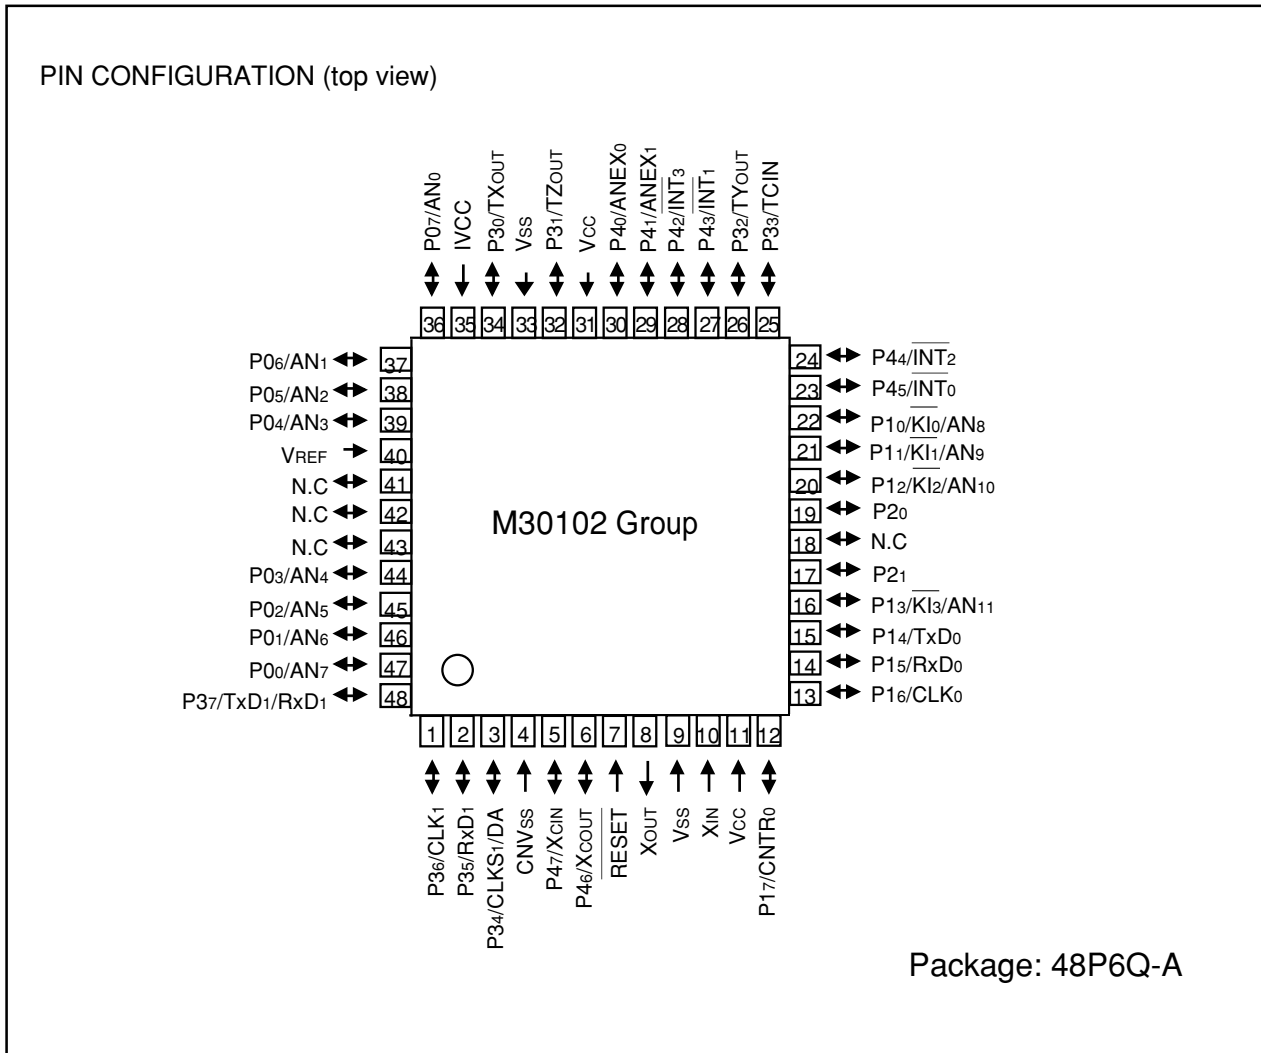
PIN CONFIGURATION (top view)

P0₇/AN₀
IVCC
P3₀/TXOUT
VSS
P3₁/TZOUT
VCC
P4₀/ANEX₀
P4₁/ANEX₁
P4₂/$\overline{INT_3}$
P4₃/$\overline{INT_1}$
P3₂/TYOUT
P3₃/TCIN

36 35 34 33 32 31 30 29 28 27 26 25

P0₆/AN₁ 37
P0₅/AN₂ 38
P0₄/AN₃ 39
VREF 40
N.C 41
N.C 42
N.C 43
P0₃/AN₄ 44
P0₂/AN₅ 45
P0₁/AN₆ 46
P0₀/AN₇ 47
P3₇/TxD₁/RxD₁ 48

M30102 Group

24 P4₄/$\overline{INT_2}$
23 P4₅/$\overline{INT_0}$
22 P1₀/$\overline{KI_0}$/AN₈
21 P1₁/$\overline{KI_1}$/AN₉
20 P1₂/$\overline{KI_2}$/AN₁₀
19 P2₀
18 N.C
17 P2₁
16 P1₃/$\overline{KI_3}$/AN₁₁
15 P1₄/TxD₀
14 P1₅/RxD₀
13 P1₆/CLK₀

1 2 3 4 5 6 7 8 9 10 11 12

P3₆/CLK₁
P3₅/RxD₁
P3₄/CLKS₁/DA
CNVSS
P4₇/XCIN
P4₆/XCOUT
$\overline{RESET}$
XOUT
VSS
XIN
VCC
P1₇/CNTR₀

Package: 48P6Q-A